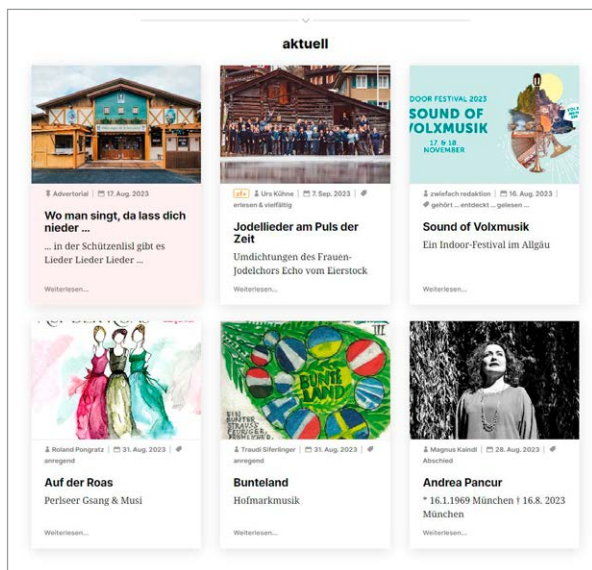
aktuell

Advertorial | 17. Aug. 2023

Wo man singt, da lass dich nieder ...

... in der Schützenlisl gibt es Lieder Lieder Lieder ...

Weiterlesen...

gfx | Urs Kühne | 7. Sep. 2023 | erlesen & vielfältig

Jodellieder am Puls der Zeit

Umdichtungen des Frauen-Jodelchors Echo vom Eierstock

Weiterlesen...

DOOR FESTIVAL 2023 SOUND OF VOLXMUSIK 17. & 18. NOVEMBER

zwiefach redaktion | 16. Aug. 2023 | gehört ... entdeckt ... gelesen ...

Sound of Volxmusik

Ein Indoor-Festival im Allgäu

Weiterlesen...

Roland Pongratz | 31. Aug. 2023 | anregend

Auf der Roas

Perlseer Gsang & Musi

Weiterlesen...

BUNTE LAND

Traudi Siferlinger | 31. Aug. 2023 | anregend

Bunteland

Hofmarkmusik

Weiterlesen...

Magnus Kaindl | 28. Aug. 2023 | Abschied

Andrea Pancur

* 16.1.1969 München † 16.8. 2023 München

Weiterlesen...